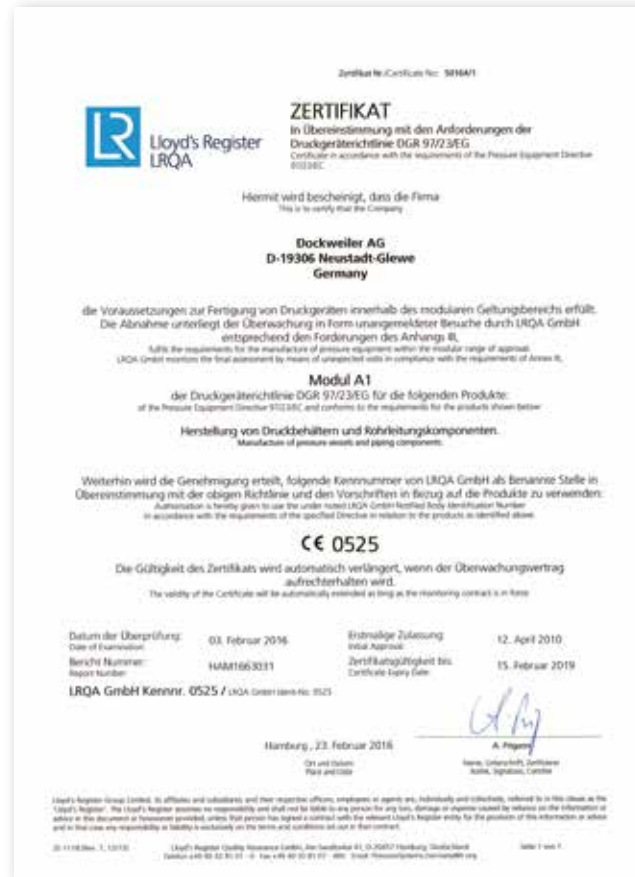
Zertifikat Nr./Certificate No: 50164/1

Lloyd's Register LRQA

ZERTIFIKAT

In Übereinstimmung mit den Anforderungen der Druckgeräterichtlinie DGR 97/23/EG
Certificate in accordance with the requirements of the Pressure Equipment Directive 97/23/EC

Hiermit wird bescheinigt, dass die Firma
This is to certify that the Company

Dockweiler AG
D-19306 Neustadt-Glewe
Germany

die Voraussetzungen zur Fertigung von Druckgeräten innerhalb des modularen Geltungsbereichs erfüllt. Die Abnahme unterliegt der Überwachung in Form unangemeldeter Besuche durch LRQA GmbH entsprechend den Forderungen des Anhangs III.
fulfils the requirements for the manufacture of pressure equipment within the modular range of approval. LRQA GmbH monitors the final assessment by means of unexpected visits in compliance with the requirements of Annex III.

Modul A1
der Druckgeräterichtlinie DGR 97/23/EG für die folgenden Produkte:
of the Pressure Equipment Directive 97/23/EC and conforms to the requirements for the products shown below

Herstellung von Druckbehältern und Rohrleitungskomponenten.
Manufacture of pressure vessels and piping components.

Weiterhin wird die Genehmigung erteilt, folgende Kennnummer von LRQA GmbH als Benannte Stelle in Übereinstimmung mit der obigen Richtlinie und den Vorschriften in Bezug auf die Produkte zu verwenden:
Authorisation is hereby given to use the under noted LRQA GmbH Notified Body Identification Number in accordance with the requirements of the specified Directive in relation to the products as identified above.

CE 0525

Die Gültigkeit des Zertifikats wird automatisch verlängert, wenn der Überwachungsvertrag aufrechterhalten wird.
The validity of the Certificate will be automatically extended as long as the monitoring contract is in force.

Datum der Überprüfung: Date of Examination: 03. Februar 2016
Erstmalige Zulassung: Initial Approval: 12. April 2010
Bericht Nummer: Report Number: HAM1663031
Zertifikatsgültigkeit bis: Certificate Expiry Date: 15. Februar 2019

LRQA GmbH Kennnr. 0525 / LRQA GmbH Ident-No. 0525

Hamburg, 23. Februar 2016
Ort und Datum
Place and Date

A. Pingem
Name, Unterschrift, Zertifizierer
Name, Signature, Certifier

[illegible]

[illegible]